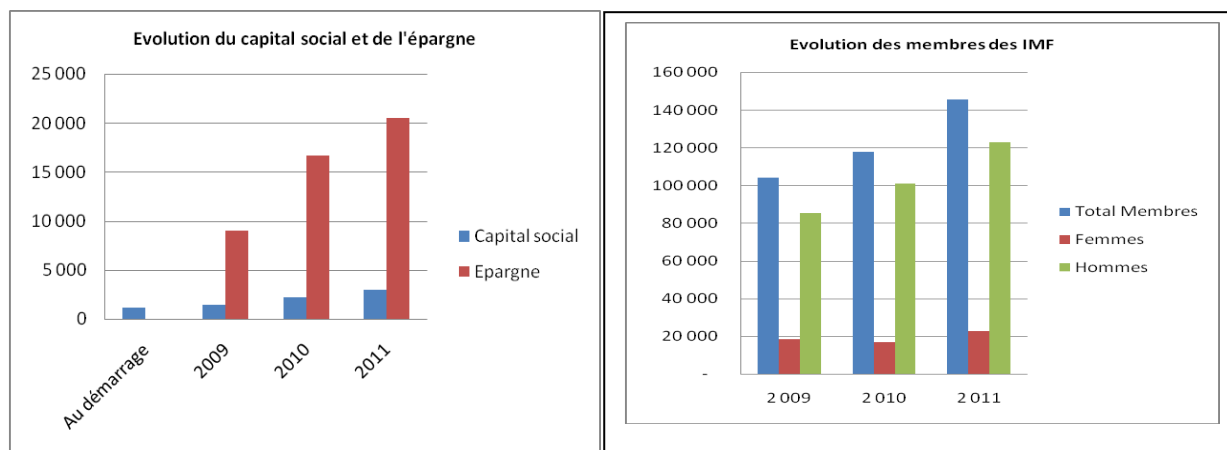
Evolution du capital social et de l'épargne

25 000
20 000
15 000
10 000
5 000
0

Au démarrage
2009
2010
2011

Capital social
Epargne

Evolution des membres des IMF

160 000
140 000
120 000
100 000
80 000
60 000
40 000
20 000
-

2 009
2 010
2 011

Total Membres
Femmes
Hommes